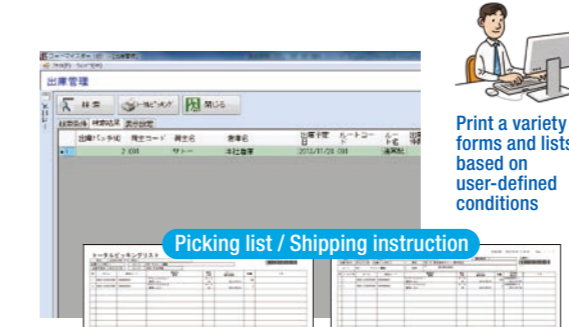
出庫管理

検索

閉じる

出庫バッチNo 荷主コード 荷主名 倉庫名

2 001 サトー 本社倉庫 2012/01/20 001

Print a variety forms and lists based on user-defined conditions

Picking list / Shipping instruction

トータルピッキングリスト